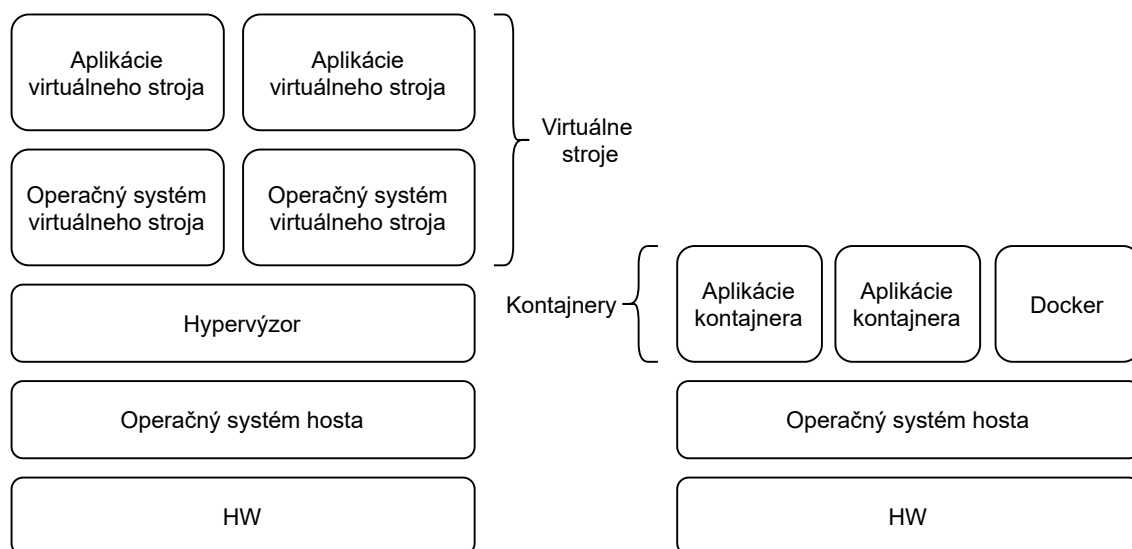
Aplikácie virtuálneho stroja

Aplikácie virtuálneho stroja

Operačný systém virtuálneho stroja

Operačný systém virtuálneho stroja

Virtuálne stroje

Hypervýzor

Operačný systém hosta

HW

Kontajnery

Aplikácie kontajnera

Aplikácie kontajnera

Docker

Operačný systém hosta

HW